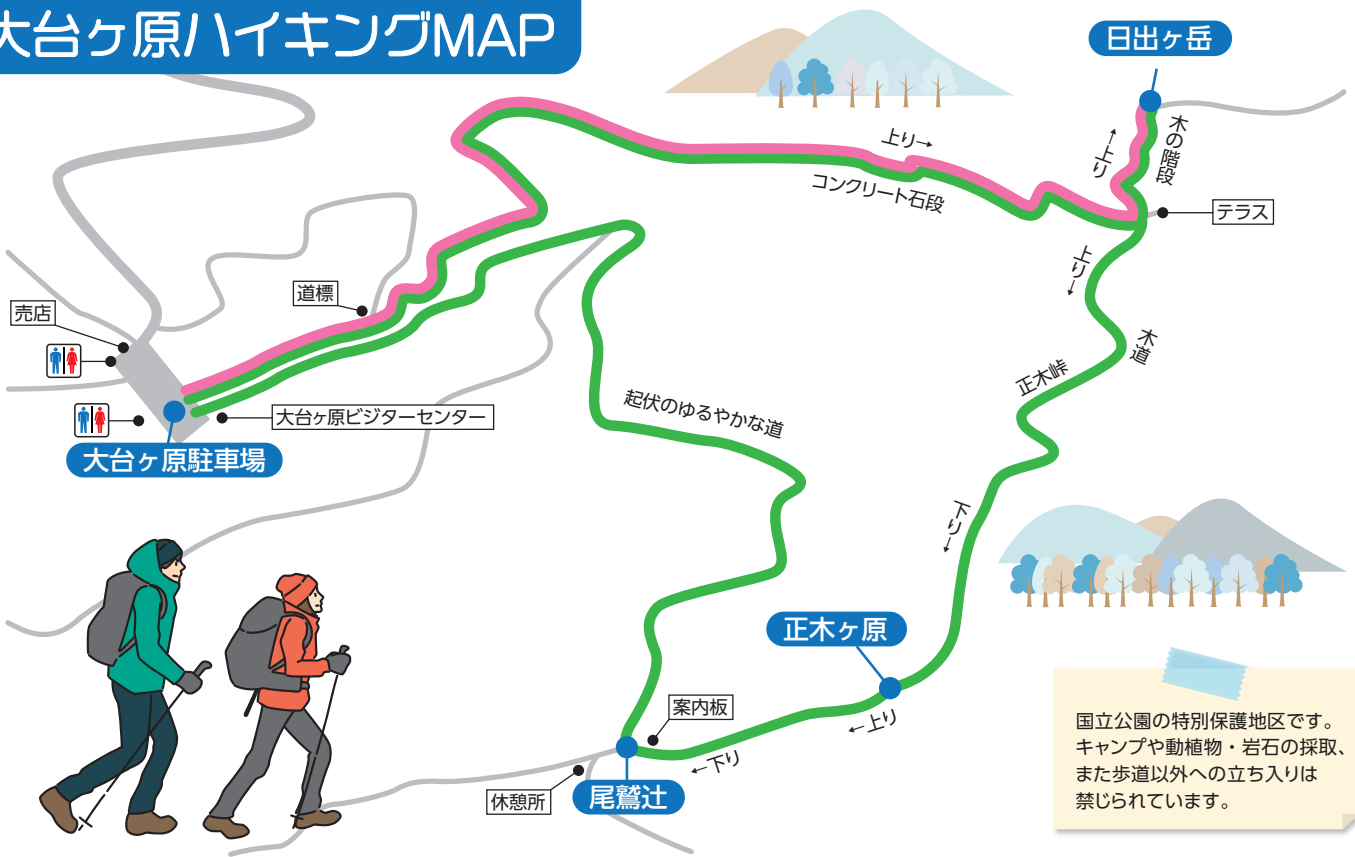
大台ヶ原ハイキングMAP

日出ヶ岳

上り→

コンクリート石段

←上り

木の階段

テラス

道標

売店

上り→

木道

正木峠

大台ヶ原ビジターセンター

大台ヶ原駐車場

起伏のゆるやかな道

下り→

正木ヶ原

←上り

案内板

←下り

休憩所

尾鷲辻

国立公園の特別保護地区です。キャンプや動植物・岩石の採取、また歩道以外への立ち入りは禁じられています。